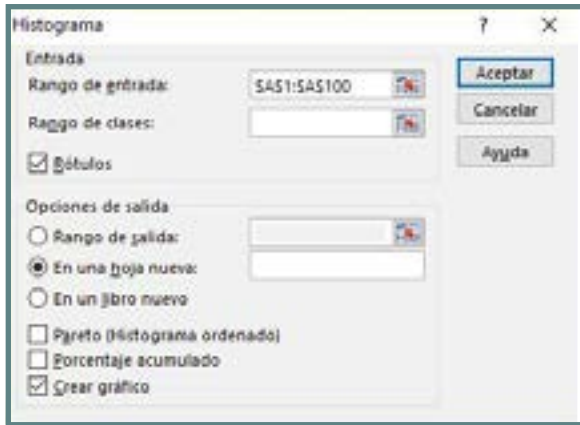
Histograma

?

×

Entrada

Rango de entrada:

$A$1:$A$100

Rango de clases:

Rótulos

Aceptar

Cancelar

Ayuda

Opciones de salida

Rango de salida:

En una hoja nueva:

En un libro nuevo

Pareto (Histograma ordenado)

Porcentaje acumulado

Crear gráfico